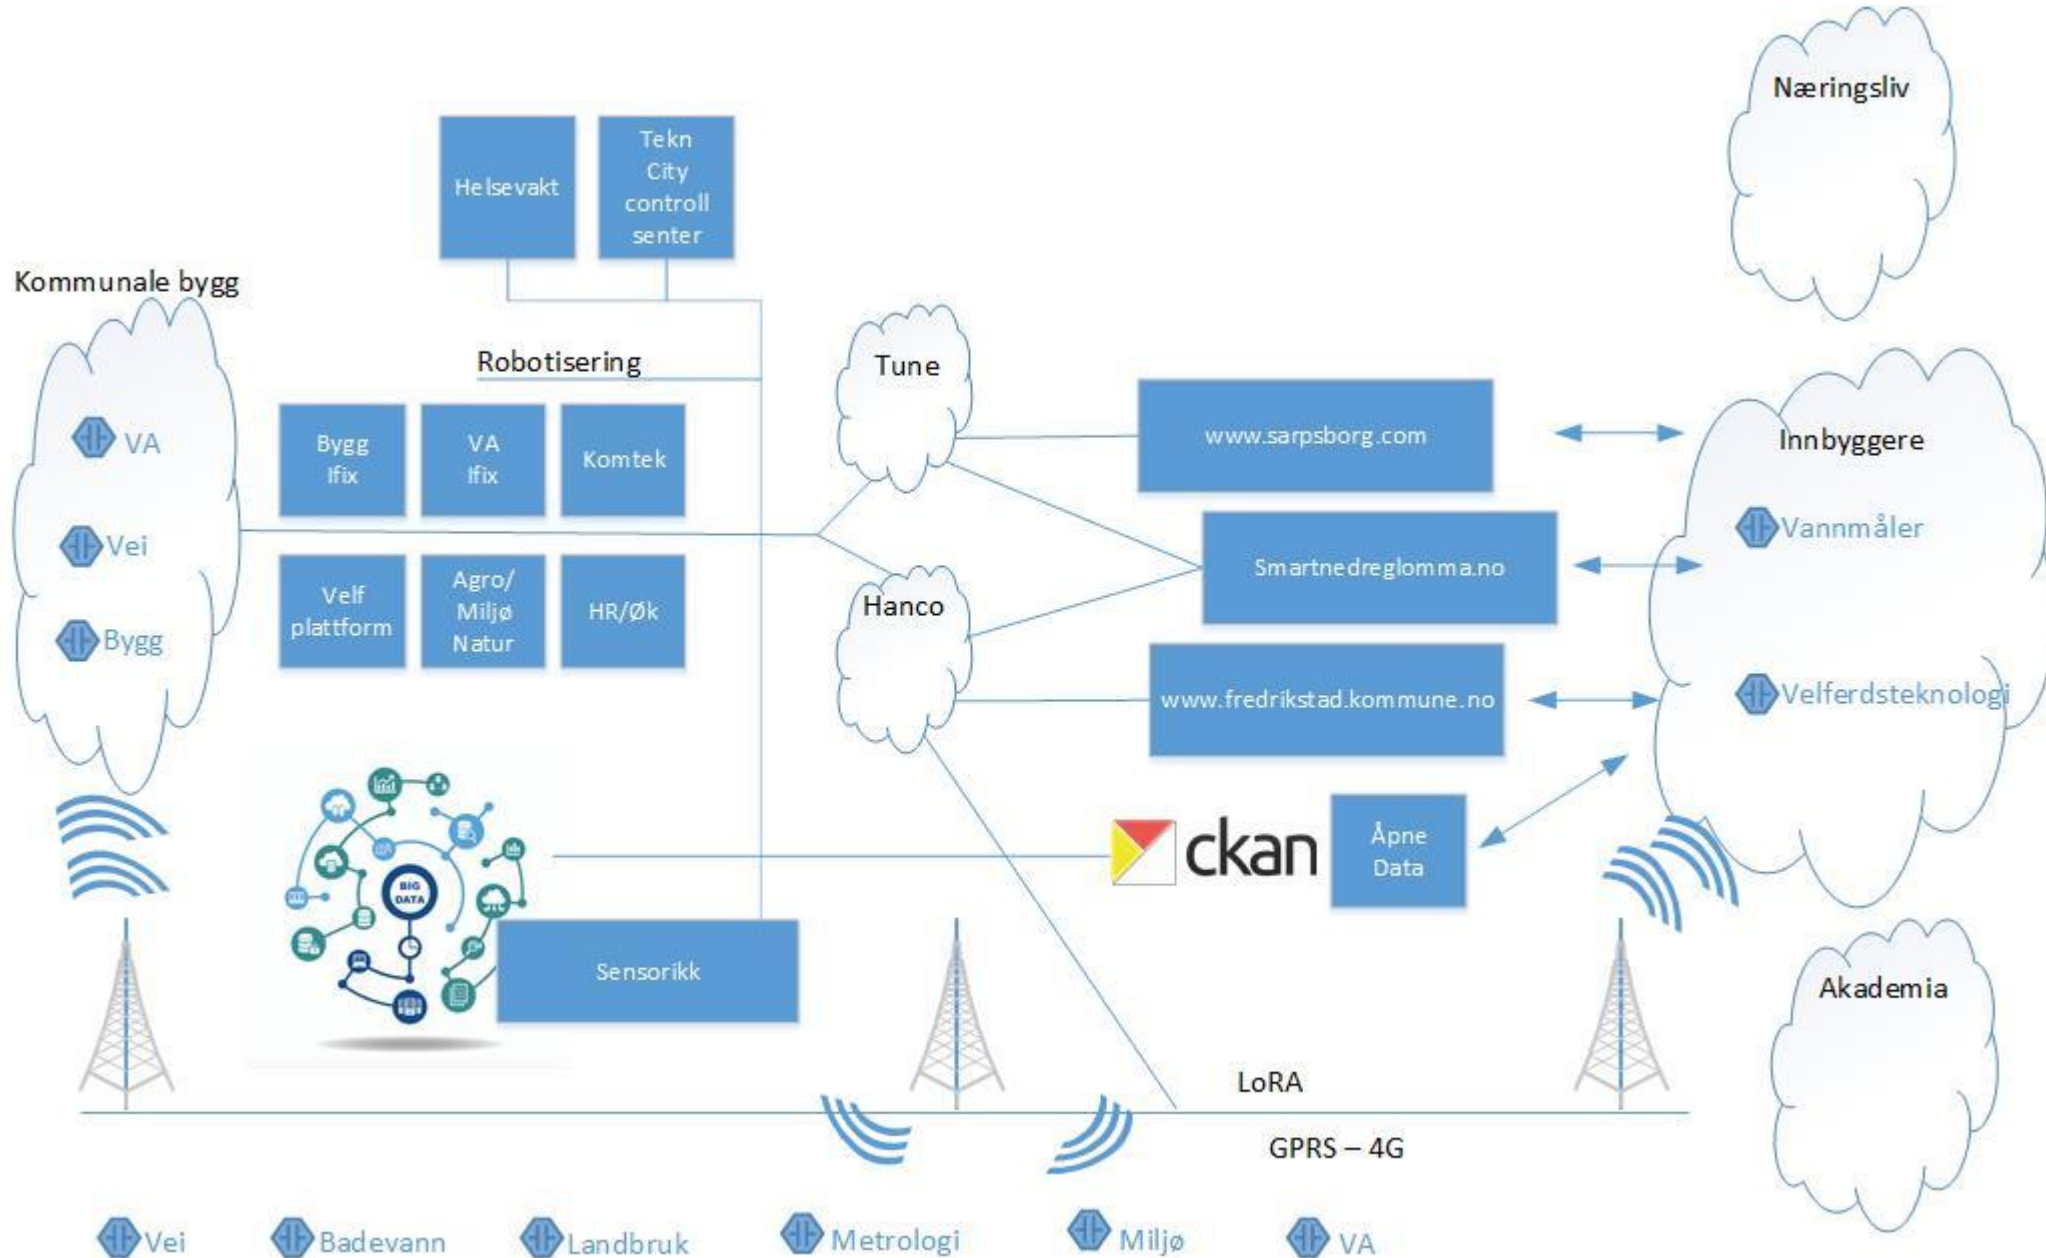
Næringsliv

Helsevakt

Tekn City controll senter

Kommunale bygg

VA

Vei

Bygg

Robotisering

Bygg Ifix

VA Ifix

Komtek

Velf plattform

Agro/ Miljø Natur

HR/Øk

Tune

Hanco

www.sarpsborg.com

Smartnedreglomma.no

www.fredrikstad.kommune.no

Innbyggere

Vannmåler

Velferdsteknologi

BIG DATA

ckan

Åpne Data

Sensorikk

Akademia

LoRA

GPRS – 4G

Vei

Badevann

Landbruk

Metrologi

Miljø

VA